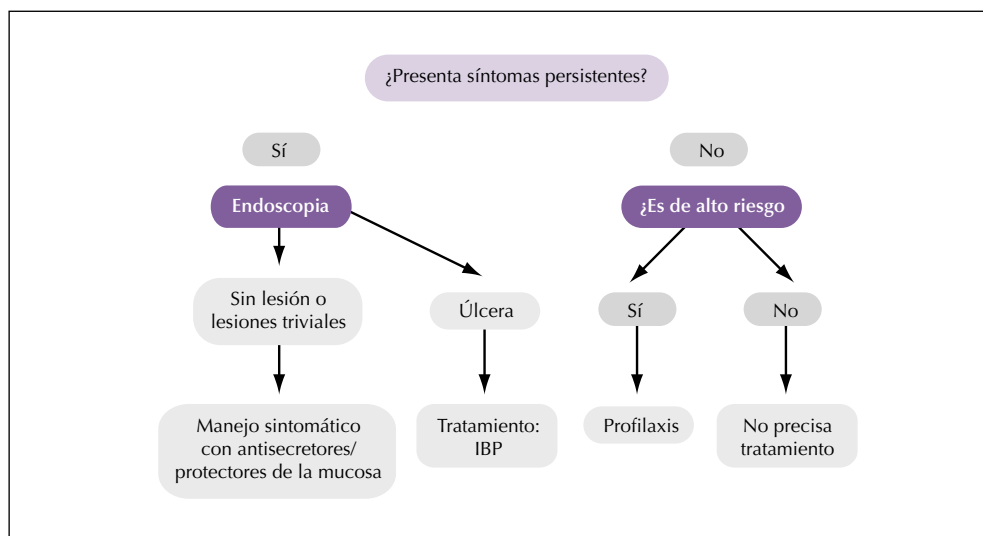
¿Presenta síntomas persistentes?

Sí

Endoscopia

Sin lesión o lesiones triviales

Manejo sintomático con antisecretores/ protectores de la mucosa

Úlcera

Tratamiento: IBP

No

¿Es de alto riesgo

Sí

Profilaxis

No

No precisa tratamiento